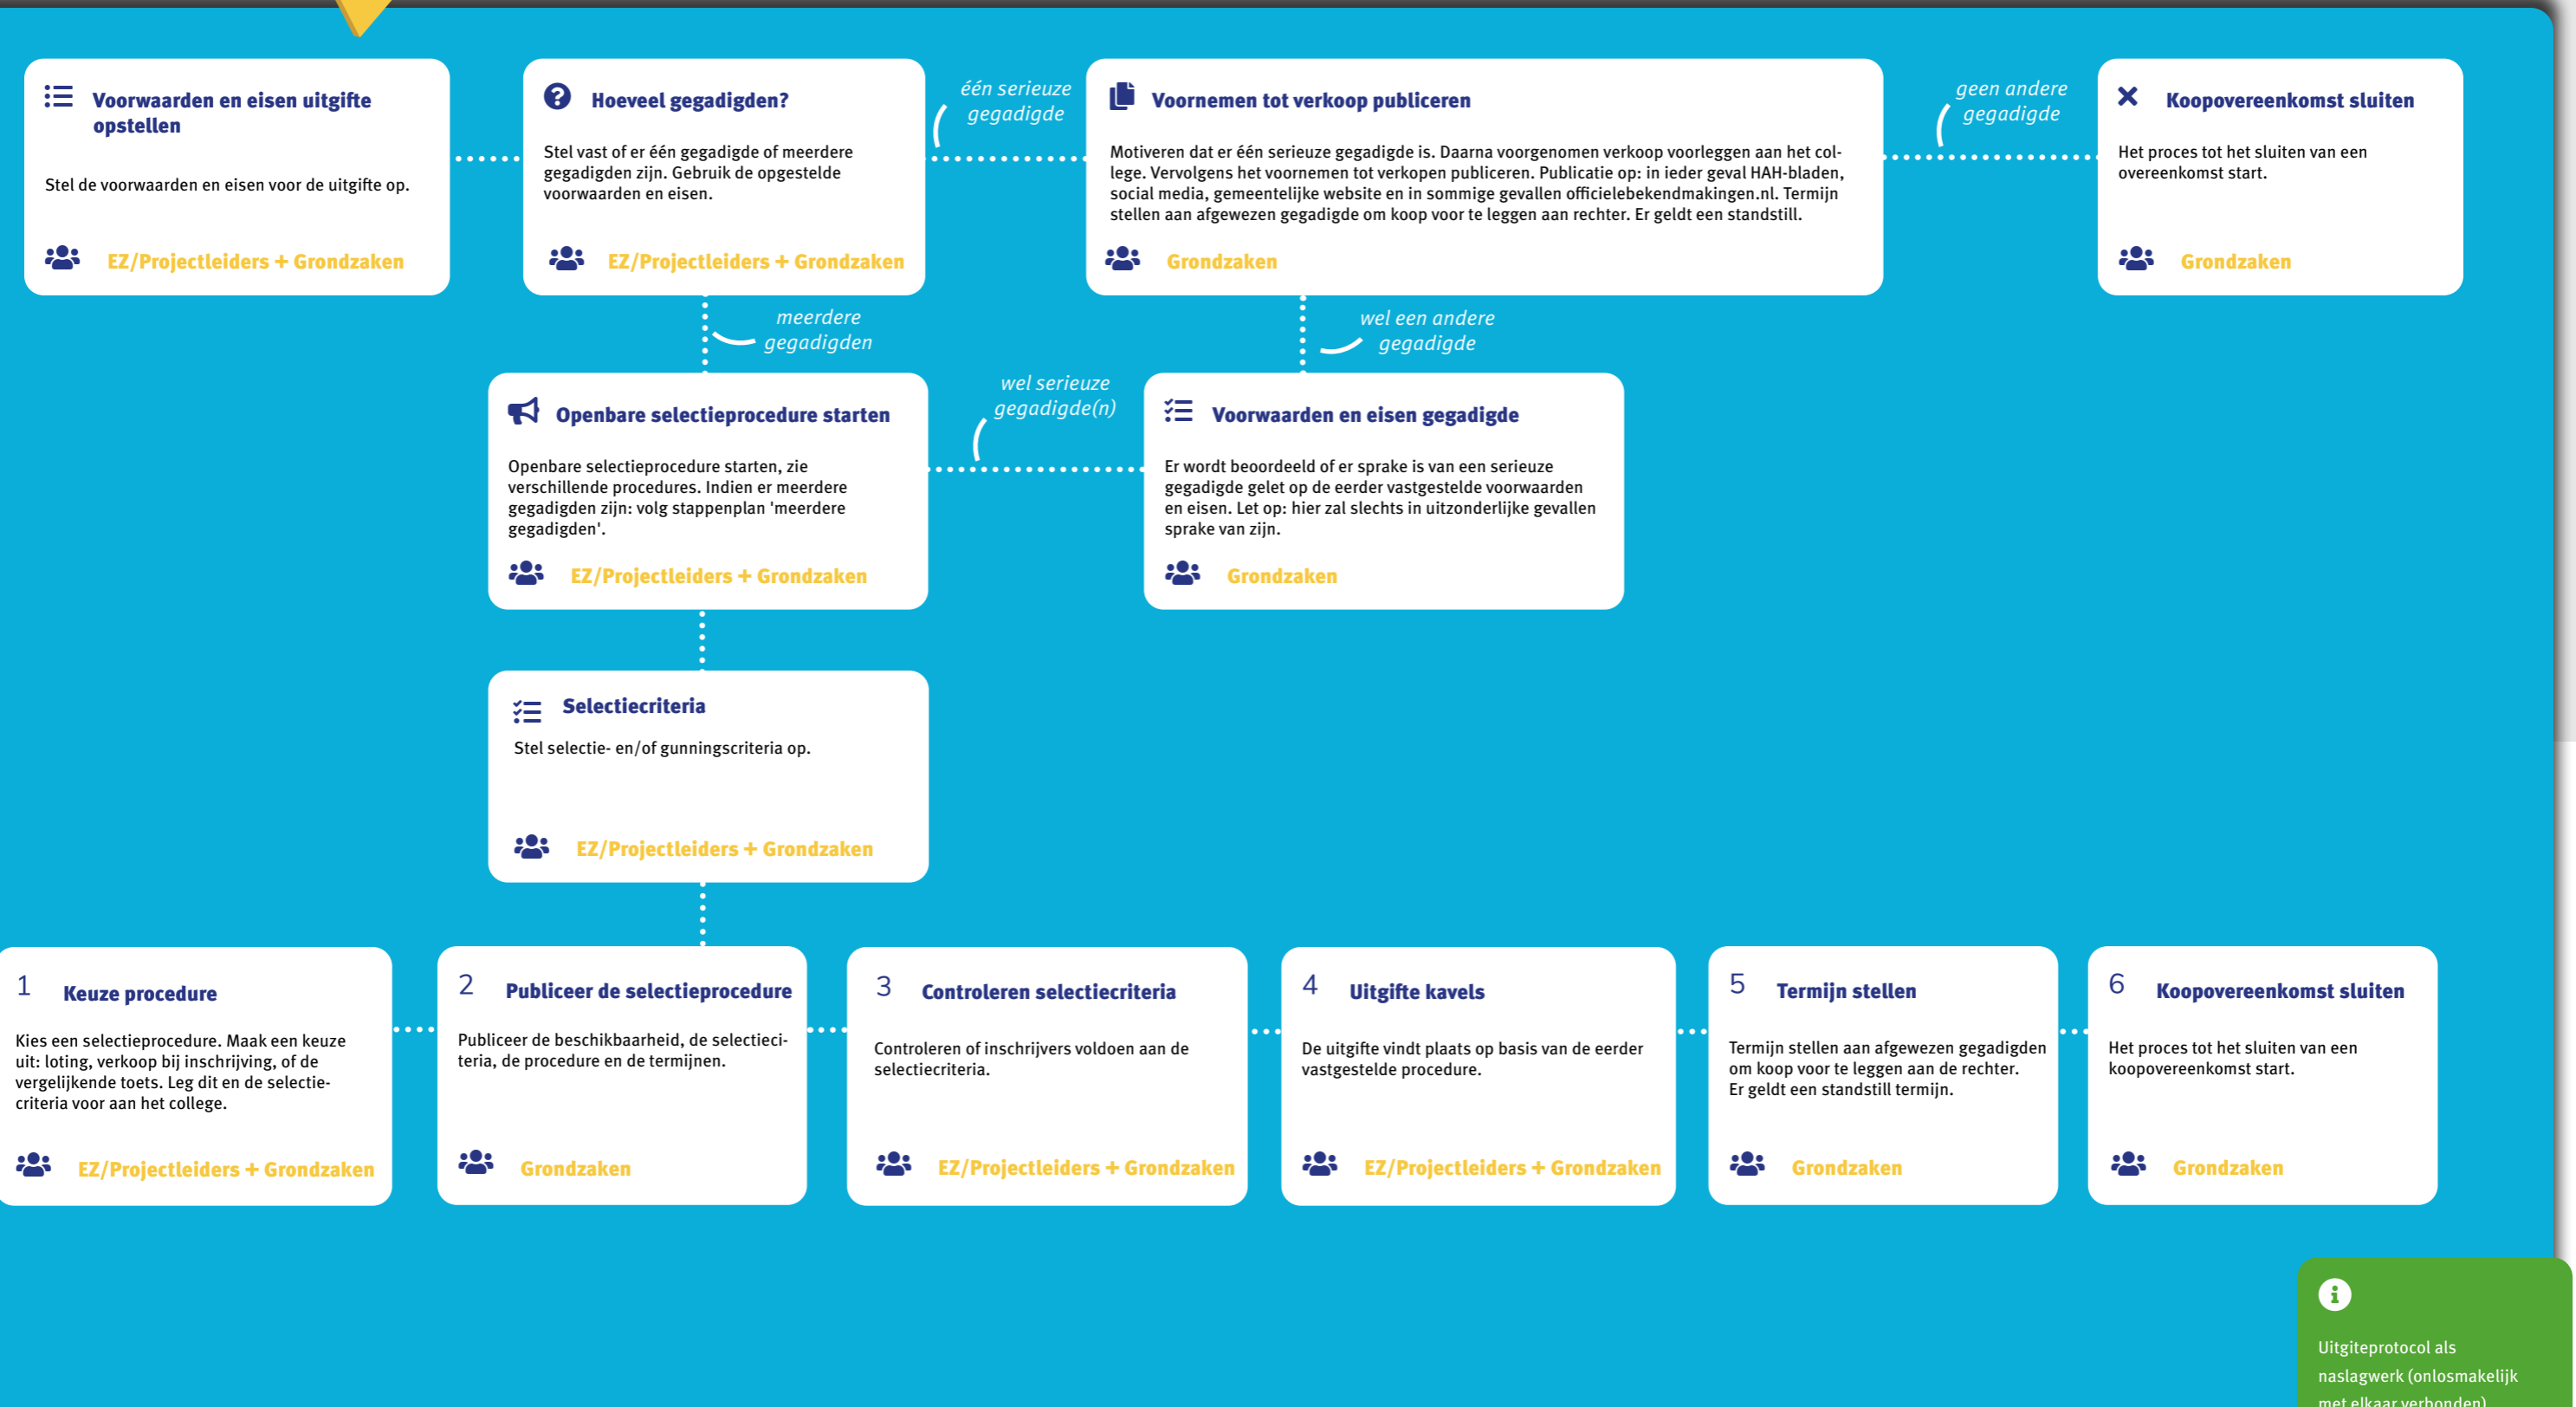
Voorwaarden en eisen uitgifte opstellen

Stel de voorwaarden en eisen voor de uitgifte op.

EZ/Projectleiders + Grondzaken

Hoeveel gegadigden?

Stel vast of er één gegadigde of meerdere gegadigden zijn. Gebruik de opgestelde voorwaarden en eisen.

EZ/Projectleiders + Grondzaken

één serieuze gegadigde

Voornemen tot verkoop publiceren

Motiveren dat er één serieuze gegadigde is. Daarna voorgenomen verkoop voorleggen aan het college. Vervolgens het voornemen tot verkopen publiceren. Publicatie op: in ieder geval HAH-bladen, social media, gemeentelijke website en in sommige gevallen officielebekendmakingen.nl. Termijn stellen aan afgewezen gegadigde om koop voor te leggen aan rechter. Er geldt een standstill.

Grondzaken

geen andere gegadigde

Koopovereenkomst sluiten

Het proces tot het sluiten van een overeenkomst start.

Grondzaken

meerdere gegadigden

wel een andere gegadigde

Openbare selectieprocedure starten

Openbare selectieprocedure starten, zie verschillende procedures. Indien er meerdere gegadigden zijn: volg stappenplan 'meerdere gegadigden'.

EZ/Projectleiders + Grondzaken

wel serieuze gegadigde(n)

Voorwaarden en eisen gegadigde

Er wordt beoordeeld of er sprake is van een serieuze gegadigde gelet op de eerder vastgestelde voorwaarden en eisen. Let op: hier zal slechts in uitzonderlijke gevallen sprake van zijn.

Grondzaken

Selectiecriteria

Stel selectie- en/of gunningscriteria op.

EZ/Projectleiders + Grondzaken

1 Keuze procedure

Kies een selectieprocedure. Maak een keuze uit: loting, verkoop bij inschrijving, of de vergelijkende toets. Leg dit en de selectiecriteria voor aan het college.

EZ/Projectleiders + Grondzaken

2 Publiceer de selectieprocedure

Publiceer de beschikbaarheid, de selectiecriteria, de procedure en de termijnen.

Grondzaken

3 Controleren selectiecriteria

Controleren of inschrijvers voldoen aan de selectiecriteria.

EZ/Projectleiders + Grondzaken

4 Uitgifte kavels

De uitgifte vindt plaats op basis van de eerder vastgestelde procedure.

EZ/Projectleiders + Grondzaken

5 Termijn stellen

Termijn stellen aan afgewezen gegadigden om koop voor te leggen aan de rechter. Er geldt een standstill termijn.

Grondzaken

6 Koopovereenkomst sluiten

Het proces tot het sluiten van een koopovereenkomst start.

Grondzaken

Uitgiteprotocol als naslagwerk (onlosmakelijk met elkaar verbonden)